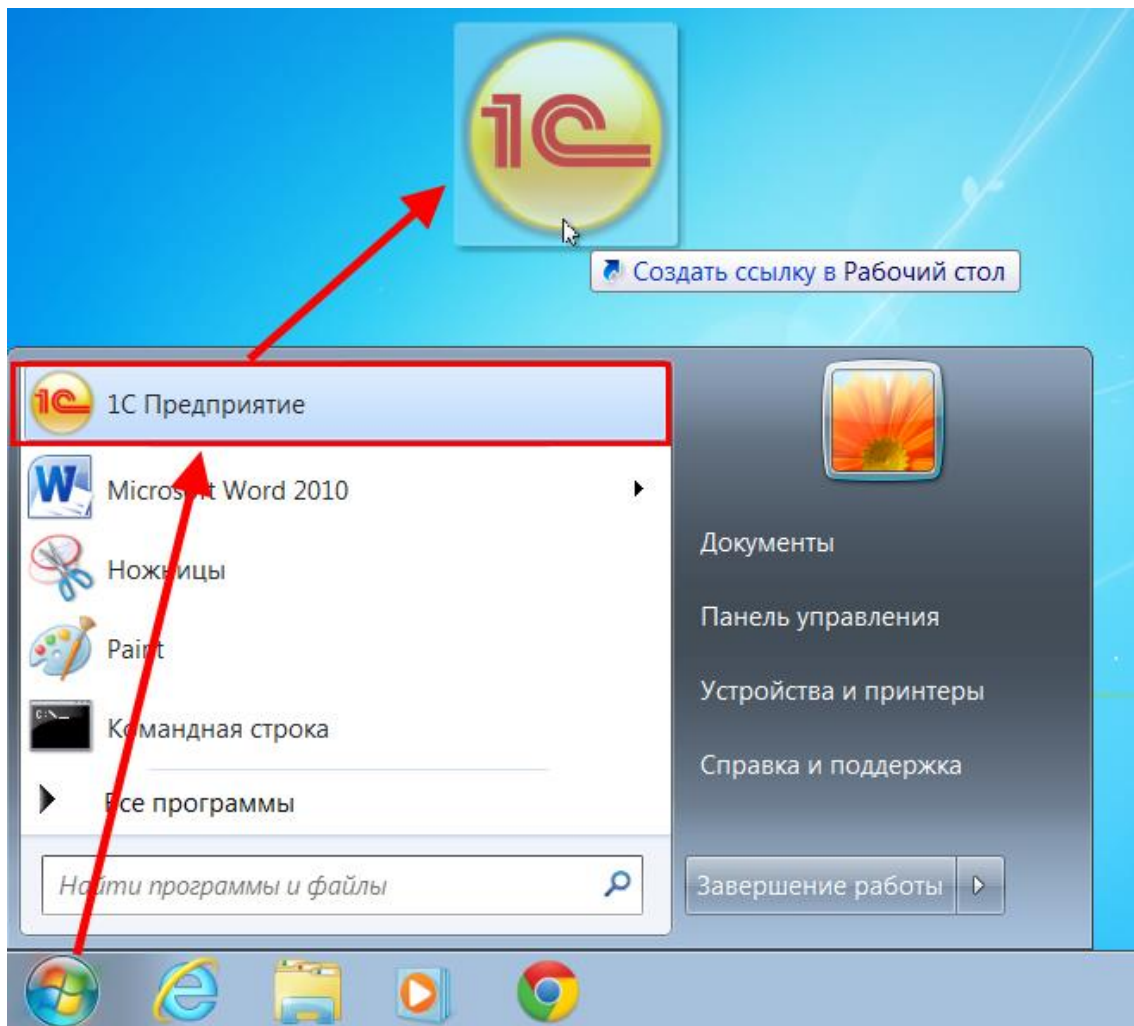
1C

Создать ссылку в Рабочий стол

1С Предприятие

Microsoft Word 2010

Ножницы

Paint

Командная строка

Все программы

Найти программы и файлы

Документы

Панель управления

Устройства и принтеры

Справка и поддержка

Завершение работы